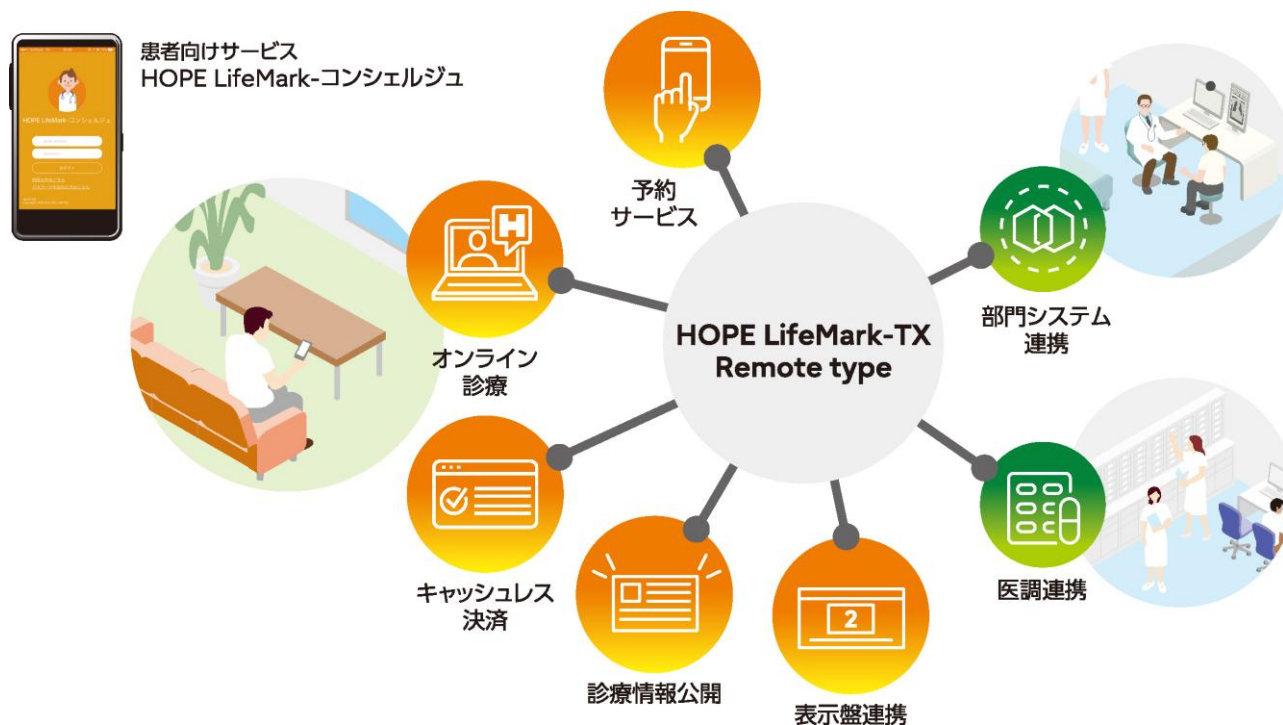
患者向けサービス
HOPE LifeMark-コンシェルジュ

HOPE LifeMark-コンシェルジュ

予約
サービス

オンライン
診療

HOPE LifeMark-TX
Remote type

部門システム
連携

キャッシュレス
決済

医調連携

診療情報公開

2

表示盤連携